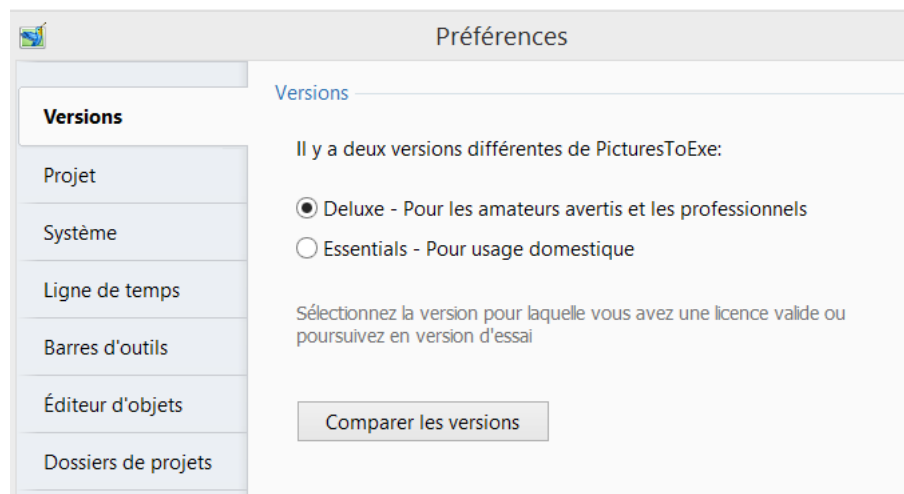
Préférences

Versions

Projet

Système

Ligne de temps

Barres d'outils

Éditeur d'objets

Dossiers de projets

Versions

Il y a deux versions différentes de PicturesToExe:

Deluxe - Pour les amateurs avertis et les professionnels

Essentials - Pour usage domestique

Sélectionnez la version pour laquelle vous avez une licence valide ou poursuivez en version d'essai

Comparer les versions